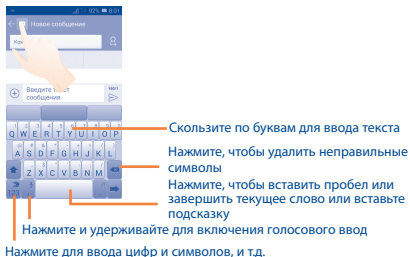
92% 8:00

Новое сообщение

Кон

Введите текст сообщения

Q W E R T Y U I O P
A S D F G H J K L
Z X C V B N M
?123

Скользите по буквам для ввода текста

Нажмите, чтобы удалить неправильные символы

Нажмите, чтобы вставить пробел или завершить текущее слово или вставьте подсказку

Нажмите и удерживайте для включения голосового ввод

Нажмите для ввода цифр и символов, и т.д.